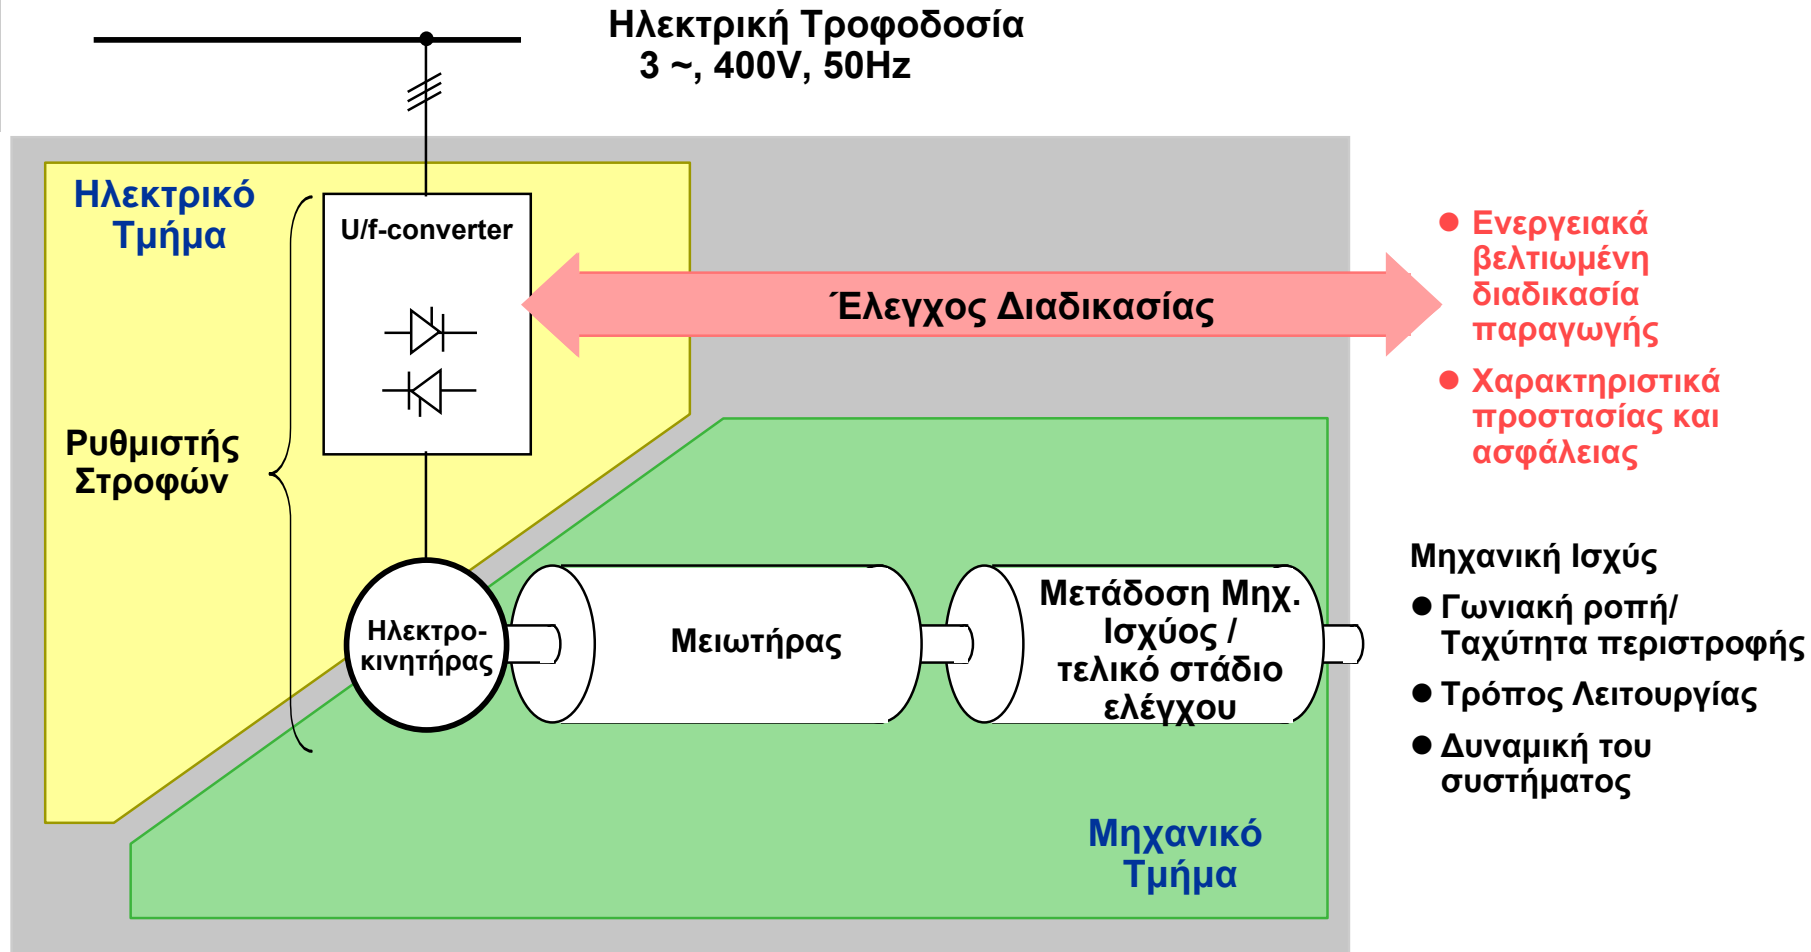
Ηλεκτρική Τροφοδοσία
3 ~, 400V, 50Hz

Ηλεκτρικό Τμήμα

U/f-converter

Έλεγχος Διαδικασίας

● Ενεργειακά βελτιωμένη διαδικασία παραγωγής

● Χαρακτηριστικά προστασίας και ασφάλειας

Ρυθμιστής Στροφών

Ηλεκτρο-κινητήρας

Μειωτήρας

Μετάδοση Μηχ. Ισχύος / τελικό στάδιο ελέγχου

Μηχανική Ισχύς

● Γωνιακή ροπή/ Ταχύτητα περιστροφής

● Τρόπος Λειτουργίας

● Δυναμική του συστήματος

Μηχανικό Τμήμα